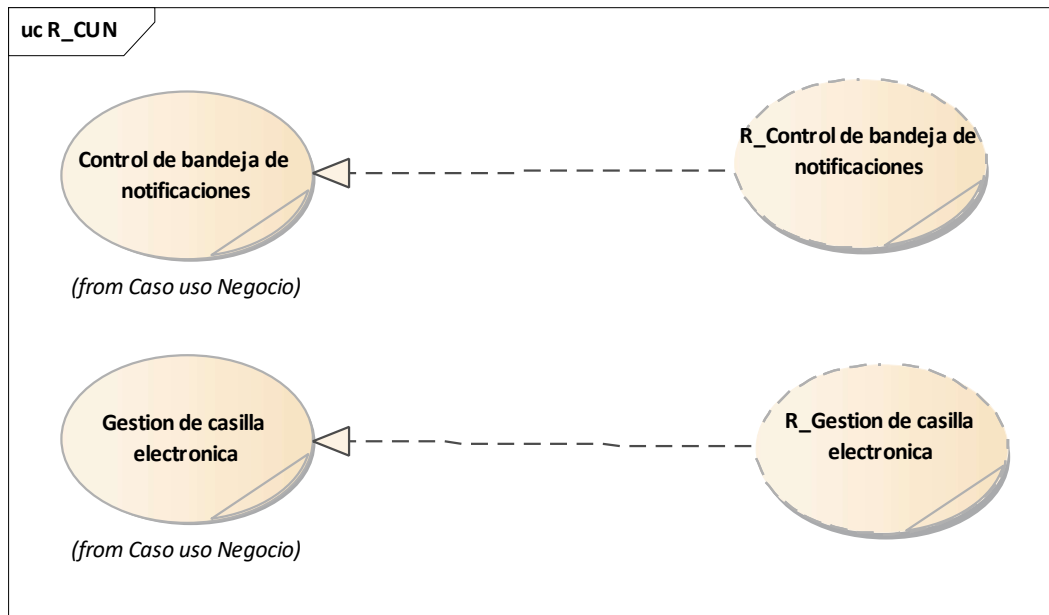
uc R_CUN

Control de bandeja de notificaciones

(from Caso uso Negocio)

R_Control de bandeja de notificaciones

Gestion de casilla electronica

(from Caso uso Negocio)

R_Gestion de casilla electronica